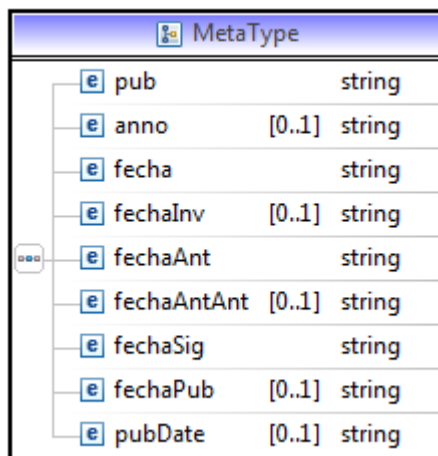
MetaType

| | | | |
|---|---|---|---|
| e | pub | | string |
| e | anno | [0..1] | string |
| e | fecha | | string |
| e | fechaInv | [0..1] | string |
| e | fechaAnt | | string |
| e | fechaAntAnt | [0..1] | string |
| e | fechaSig | | string |
| e | fechaPub | [0..1] | string |
| e | pubDate | [0..1] | string |